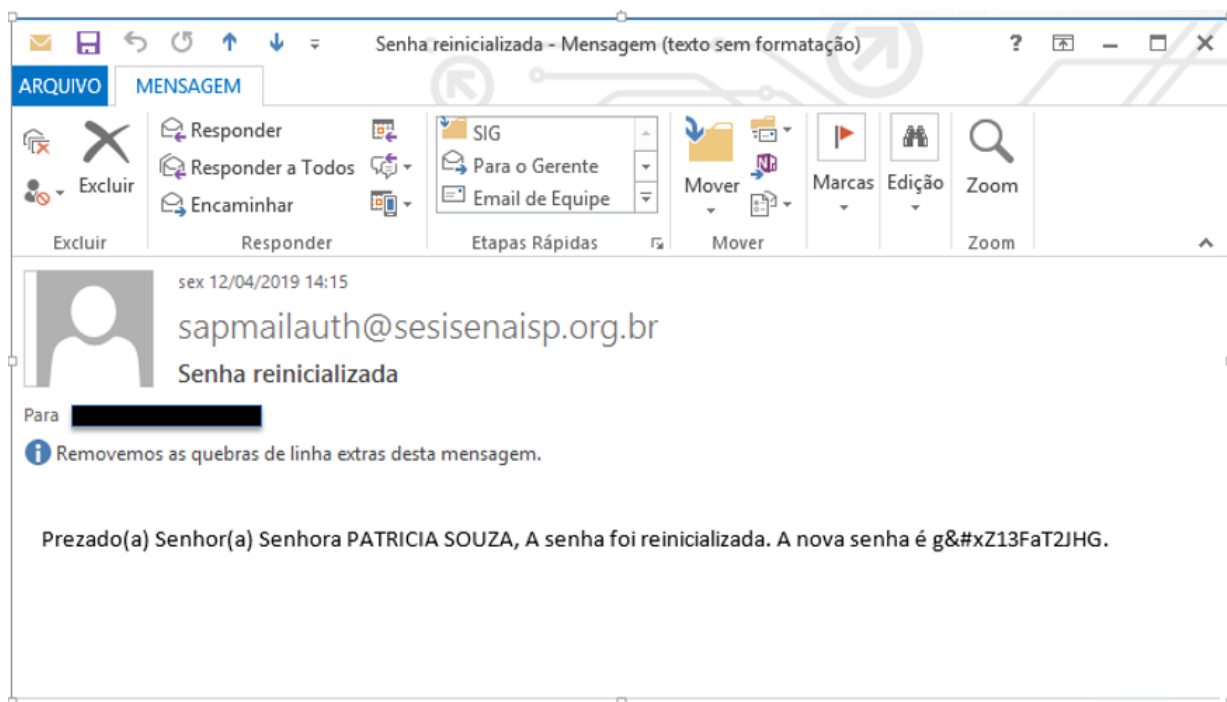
Senha reinicializada - Mensagem (texto sem formatação)

?

ARQUIVO

MENSAGEM

Excluir

Responder

Responder a Todos

Encaminhar

SIG

Para o Gerente

Email de Equipe

Mover

Marcas

Edição

Zoom

Excluir

Responder

Etapas Rápidas

Mover

Zoom

sex 12/04/2019 14:15

sapmailauth@sesisenaisp.org.br

Senha reinicializada

Para

Removemos as quebras de linha extras desta mensagem.

Prezado(a) Senhor(a) Senhora PATRICIA SOUZA, A senha foi reinicializada. A nova senha é g&#xZ13FaT2JHG.